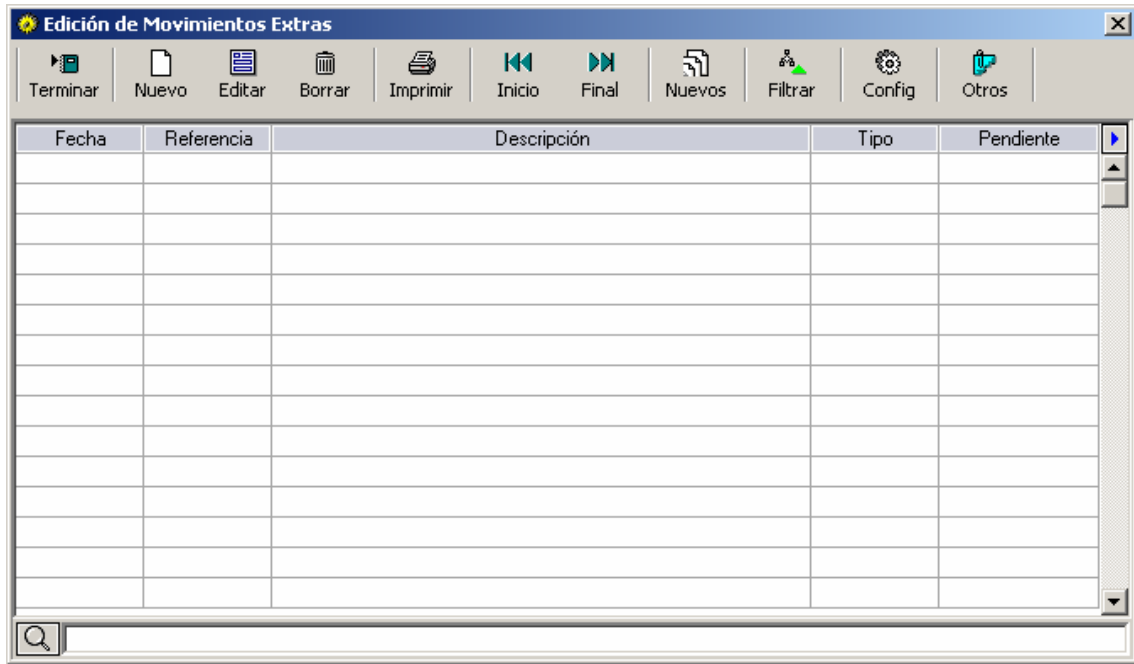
Edición de Movimientos Extras

Terminar Nuevo Editar Borrar Imprimir Inicio Final Nuevos Filtrar Config Otros

| Fecha | Referencia | Descripción | Tipo | Pendiente |
|---|---|---|---|---|
| | | | | |